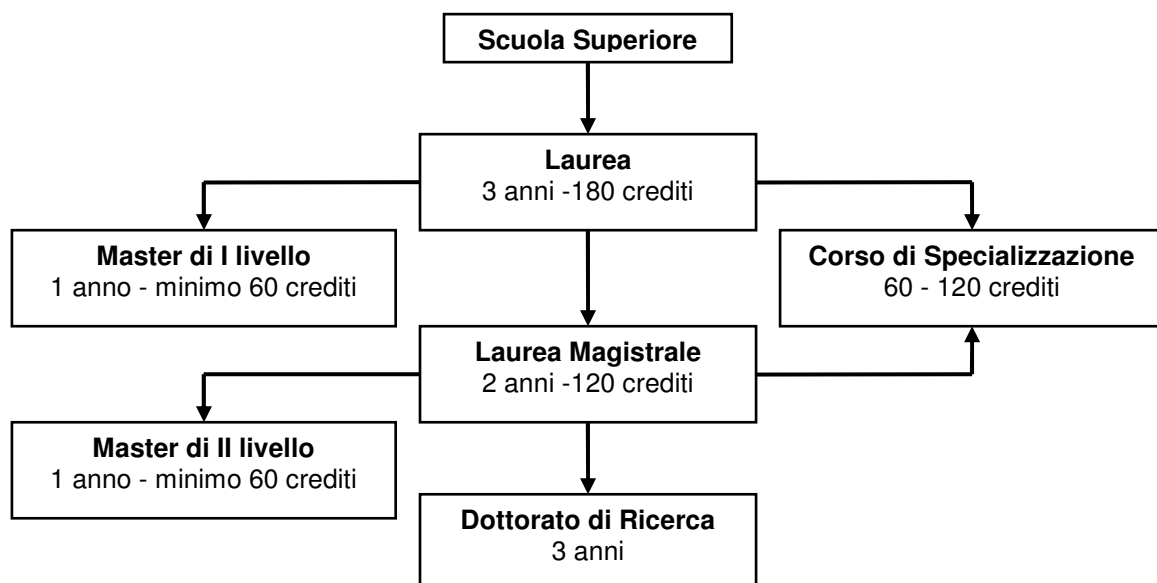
Scuola Superiore

Laurea
3 anni -180 crediti

Master di I livello
1 anno - minimo 60 crediti

Corso di Specializzazione
60 - 120 crediti

Laurea Magistrale
2 anni -120 crediti

Master di II livello
1 anno - minimo 60 crediti

Dottorato di Ricerca
3 anni